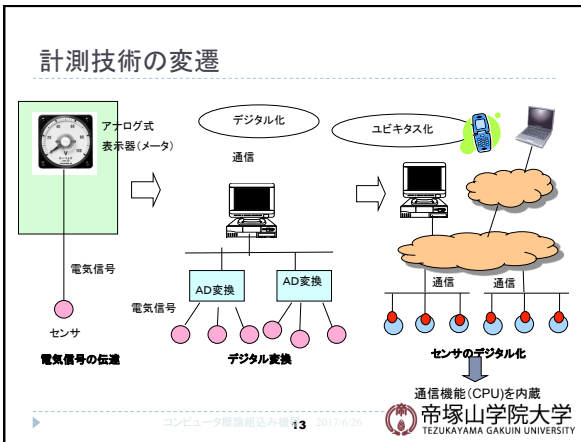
計測技術の変遷

アナログ式
表示器(メータ)

電気信号

センサ

電気信号の伝達

デジタル化

通信

AD変換

AD変換

電気信号

デジタル変換

ユビキタス化

通信

通信

センサのデジタル化

通信機能(CPU)を内蔵

コンピュータ感測組込み技術 13 2017/6/26

帝塚山学院大学
TEZUKAYAMA GAKUIN UNIVERSITY